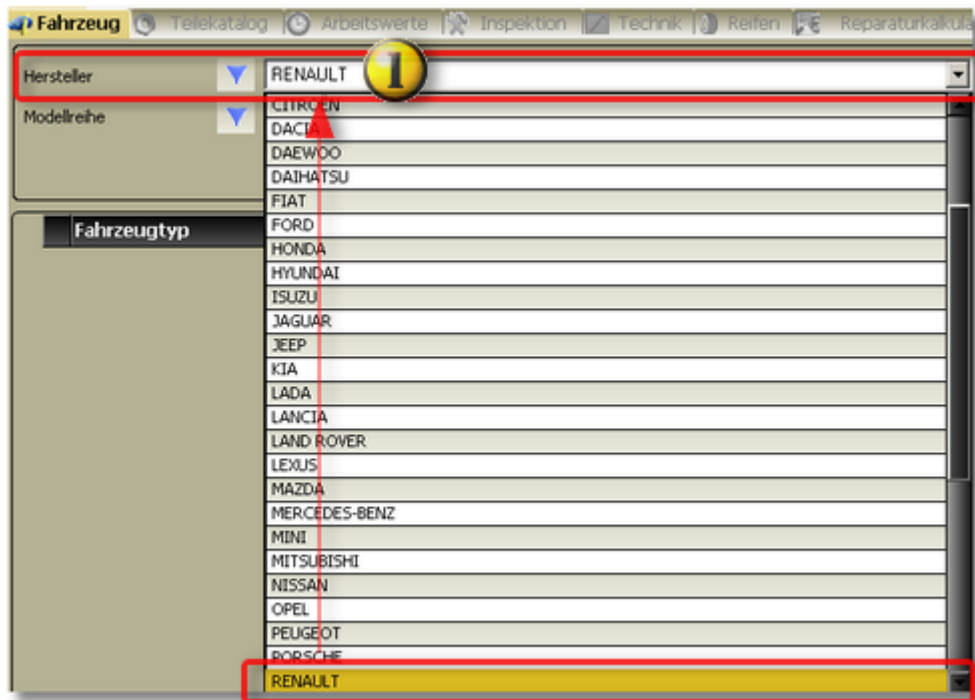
Fahrzeug Teilekatalog Arbeitswerte Inspektion Technik Reifen Reparaturkalkula

Hersteller
RENAULT
1
Modellreihe

Fahrzeugtyp

CITROEN
DACIA
DAEWOO
DAIHATSU
FIAT
FORD
HONDA
HYUNDAI
ISUZU
JAGUAR
JEEP
KIA
LADA
LANCIA
LAND ROVER
LEXUS
MAZDA
MERCEDES-BENZ
MINI
MITSUBISHI
NISSAN
OPEL
PEUGEOT
PORSCHE
RENAULT